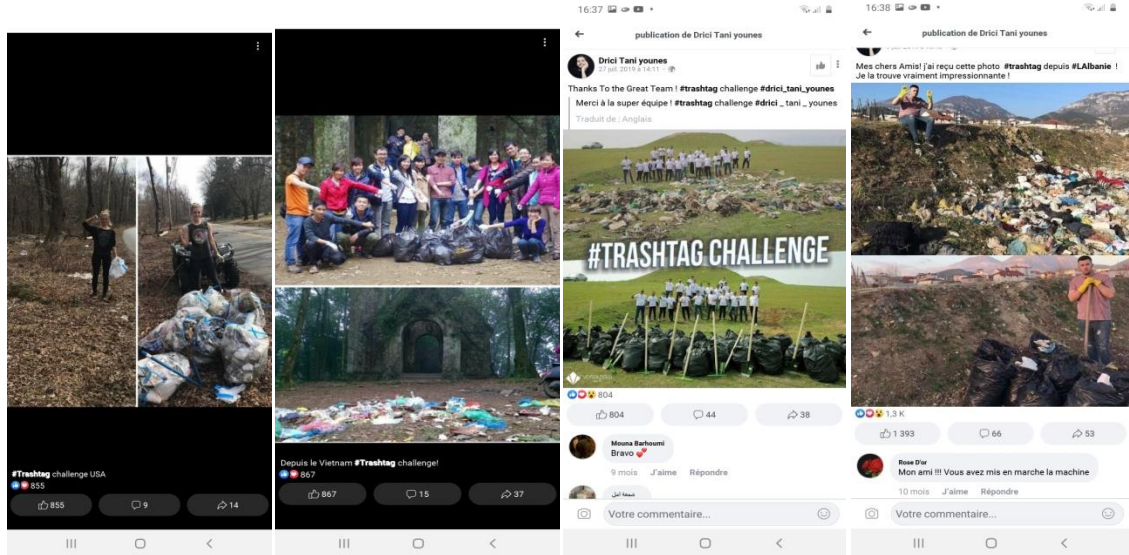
#Trashtag challenge USA
855

855
9
14

Depuis le Vietnam #Trashtag challenge!
867

867
15
37

16:37

publication de Drici Tani younes

Drici Tani younes
27 juil. 2019 à 14:11

Thanks To the Great Team ! #trashtag challenge #drici_tani_younes

Merci à la super équipe ! #trashtag challenge #drici _ tani _ younes

Traduit de : Anglais

#TRASHTAG CHALLENGE

804

804
44
38

Mouna Barhoumi
Bravo

9 mois J'aime Répondre

Votre commentaire...

16:38

publication de Drici Tani younes

Mes chers Amis! j'ai reçu cette photo #trashtag depuis #LAlbanie ! Je la trouve vraiment impressionnante !

1,3 K

1 393
66
53

Rose D'or
Mon ami !!! Vous avez mis en marche la machine

10 mois J'aime Répondre

Votre commentaire...